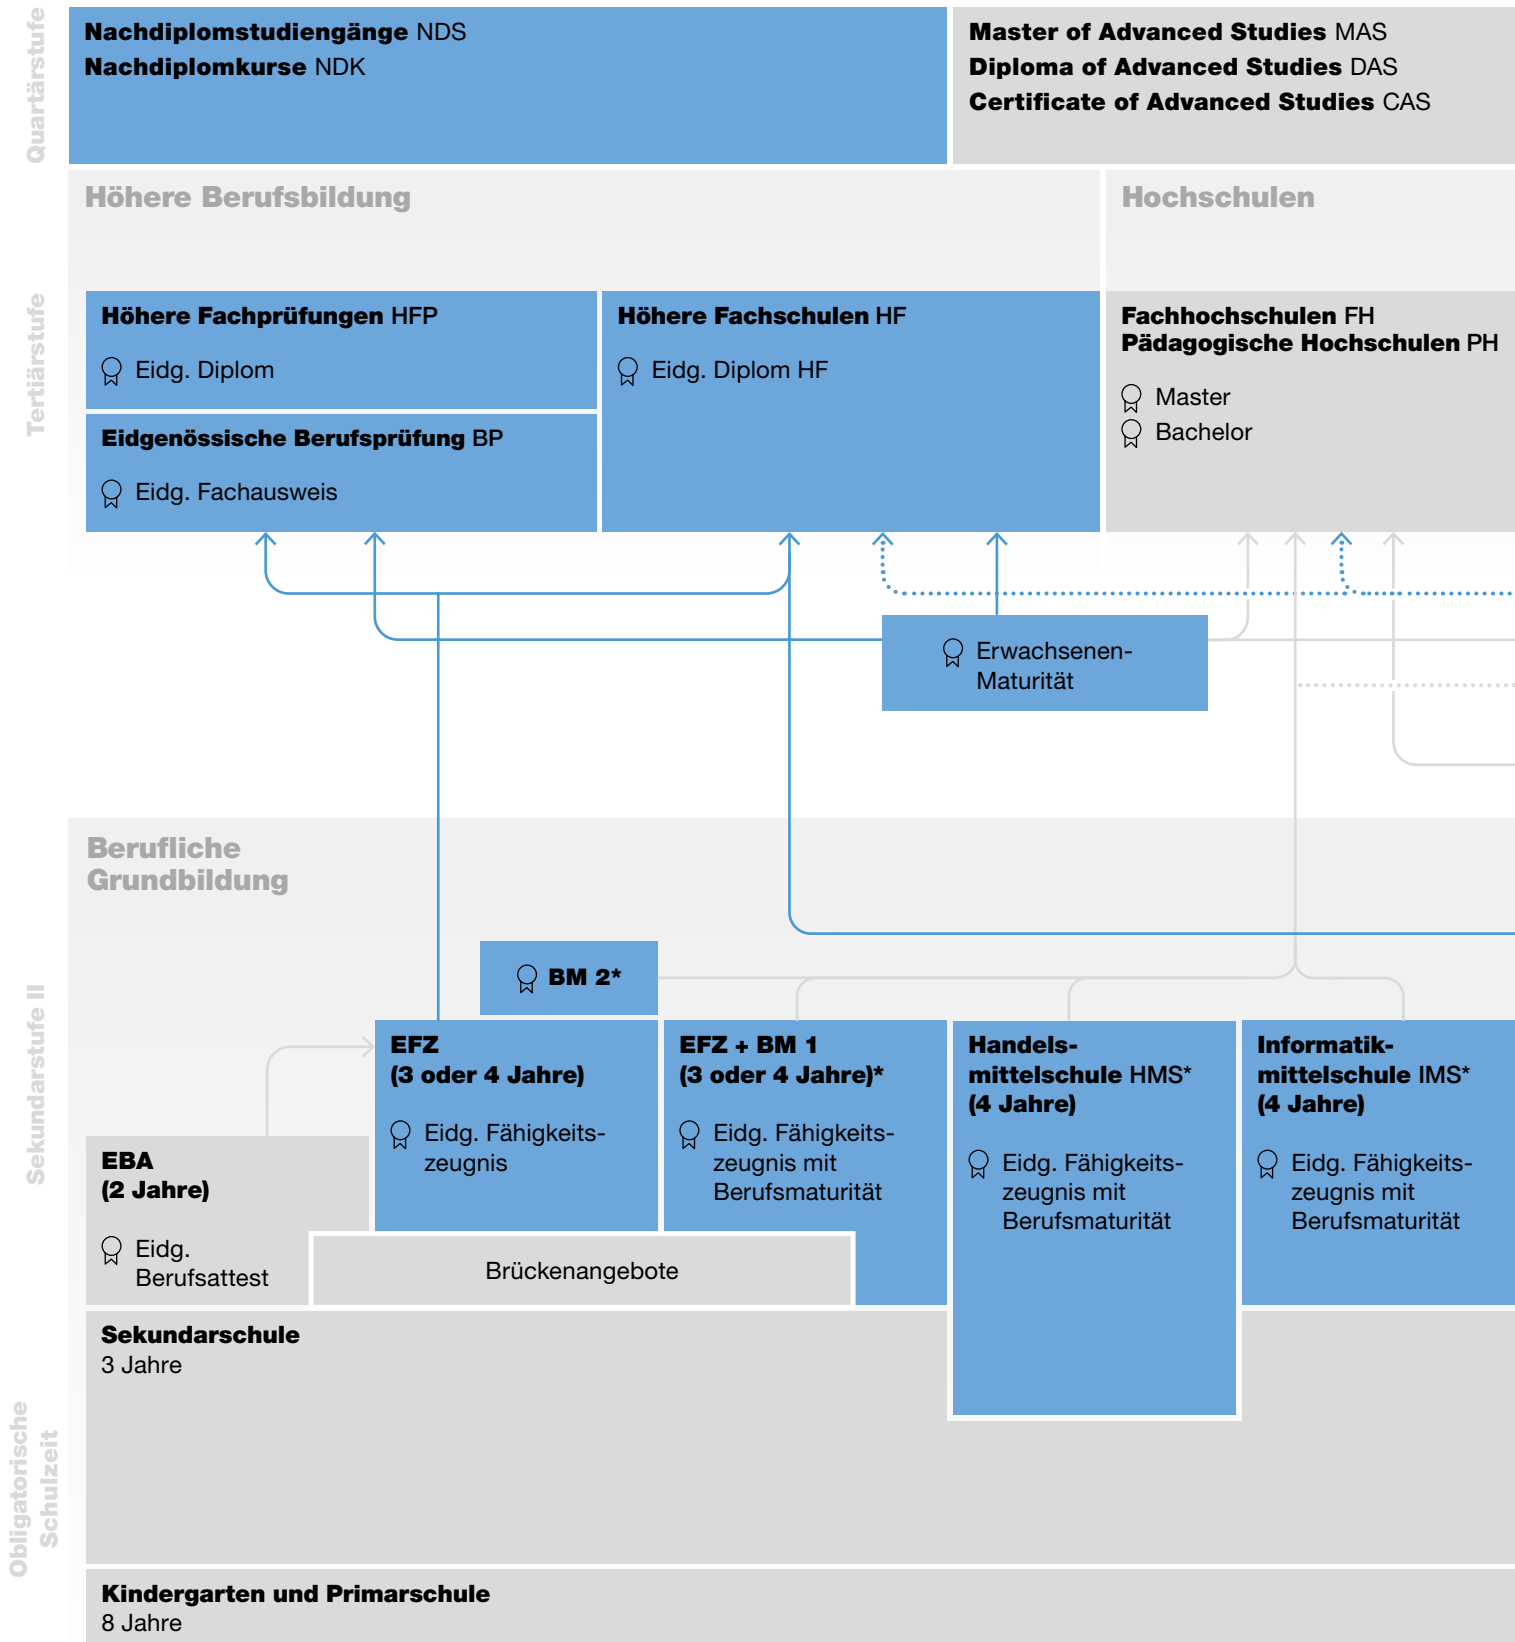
Quartärstufe

**Nachdiplomstudiengänge** NDS
**Nachdiplomkurse** NDK

**Master of Advanced Studies** MAS
**Diploma of Advanced Studies** DAS
**Certificate of Advanced Studies** CAS

Tertiärstufe

Höhere Berufsbildung

Hochschulen

**Höhere Fachprüfungen** HFP
Eidg. Diplom

**Eidgenössische Berufsprüfung** BP
Eidg. Fachausweis

**Höhere Fachschulen** HF
Eidg. Diplom HF

**Fachhochschulen** FH
**Pädagogische Hochschulen** PH
Master
Bachelor

Erwachsenen-Maturität

Sekundarstufe II

Berufliche Grundbildung

**BM 2***

**EBA (2 Jahre)**
Eidg. Berufsattest

**EFZ (3 oder 4 Jahre)**
Eidg. Fähigkeitszeugnis

**EFZ + BM 1 (3 oder 4 Jahre)***
Eidg. Fähigkeitszeugnis mit Berufsmaturität

**Handelsmittelschule** HMS* **(4 Jahre)**
Eidg. Fähigkeitszeugnis mit Berufsmaturität

**Informatikmittelschule** IMS* **(4 Jahre)**
Eidg. Fähigkeitszeugnis mit Berufsmaturität

Brückenangebote

Obligatorische Schulzeit

**Sekundarschule**
3 Jahre

**Kindergarten und Primarschule**
8 Jahre